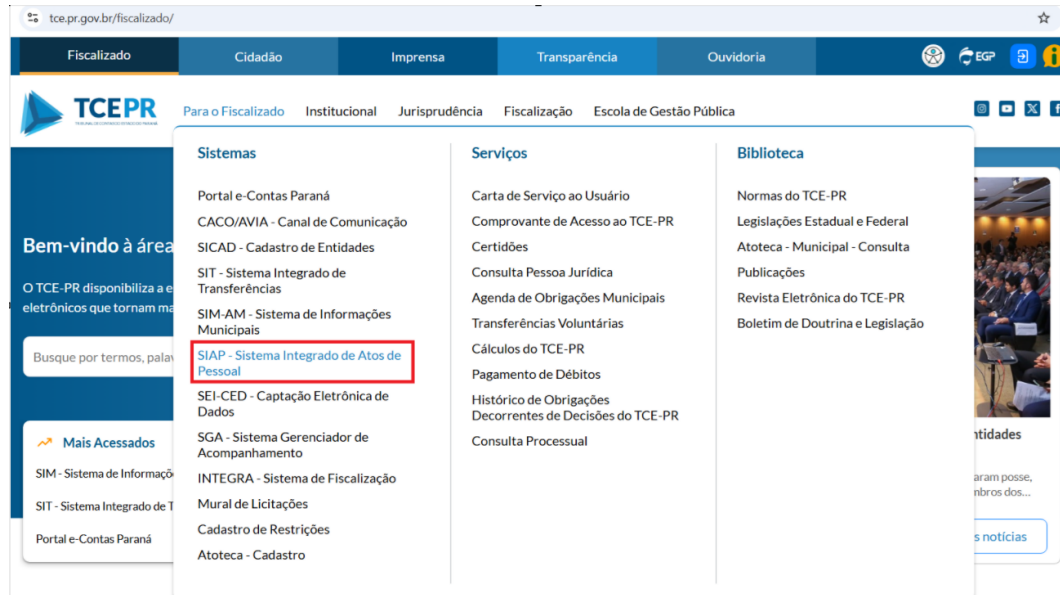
tce.pr.gov.br/fiscalizado/

Fiscalizado | Cidadão | Imprensa | Transparência | Ouvidoria

EGP

TCEPR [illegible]

Para o Fiscalizado | Institucional | Jurisprudência | Fiscalização | Escola de Gestão Pública

Bem-vindo à área

O TCE-PR disponibiliza a e eletrônicos que tornam ma

Busque por termos, palav

Mais Acessados

SIM - Sistema de Informaçõ

SIT - Sistema Integrado de T

Portal e-Contas Paraná

Sistemas

Portal e-Contas Paraná

CACO/AVIA - Canal de Comunicação

SICAD - Cadastro de Entidades

SIT - Sistema Integrado de Transferências

SIM-AM - Sistema de Informações Municipais

SIAP - Sistema Integrado de Atos de Pessoal

SEI-CED - Captação Eletrônica de Dados

SGA - Sistema Gerenciador de Acompanhamento

INTEGRA - Sistema de Fiscalização

Mural de Licitações

Cadastro de Restrições

Atoteca - Cadastro

Serviços

Carta de Serviço ao Usuário

Comprovante de Acesso ao TCE-PR

Certidões

Consulta Pessoa Jurídica

Agenda de Obrigações Municipais

Transferências Voluntárias

Cálculos do TCE-PR

Pagamento de Débitos

Histórico de Obrigações Decorrentes de Decisões do TCE-PR

Consulta Processual

Biblioteca

Normas do TCE-PR

Legislações Estadual e Federal

Atoteca - Municipal - Consulta

Publicações

Revista Eletrônica do TCE-PR

Boletim de Doutrina e Legislação

ntidades

aram posse, nbros dos...

s notícias